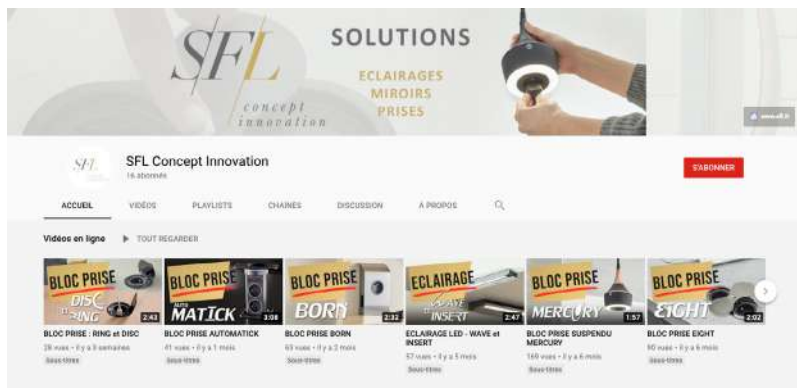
SFL
concept innovation

SOLUTIONS

ECLAIRAGES
MIROIRS
PRISES

www.sfl.fr

SFL

SFL Concept Innovation
16 abonnés

S'ABONNER

ACCUEIL VIDÉOS PLAYLISTS CHAÎNES DISCUSSION À PROPOS

Vidéos en ligne ▶ TOUT REGARDER

BLOC PRISE DISC RING 2:43
BLOC PRISE : RING et DISC
28 vues • il y a 3 semaines
Sous-titres

BLOC PRISE AUTO MATICK 3:58
BLOC PRISE AUTOMATICK
41 vues • il y a 1 mois
Sous-titres

BLOC PRISE BORN 2:32
BLOC PRISE BORN
63 vues • il y a 2 mois
Sous-titres

ECLAIRAGE WAVE INSERT 2:47
ECLAIRAGE LED - WAVE et INSERT
57 vues • il y a 5 mois
Sous-titres

BLOC PRISE MERCURY 1:57
BLOC PRISE SUSPENDU MERCURY
168 vues • il y a 6 mois
Sous-titres

BLOC PRISE EIGHT 2:02
BLOC PRISE EIGHT
60 vues • il y a 6 mois
Sous-titres